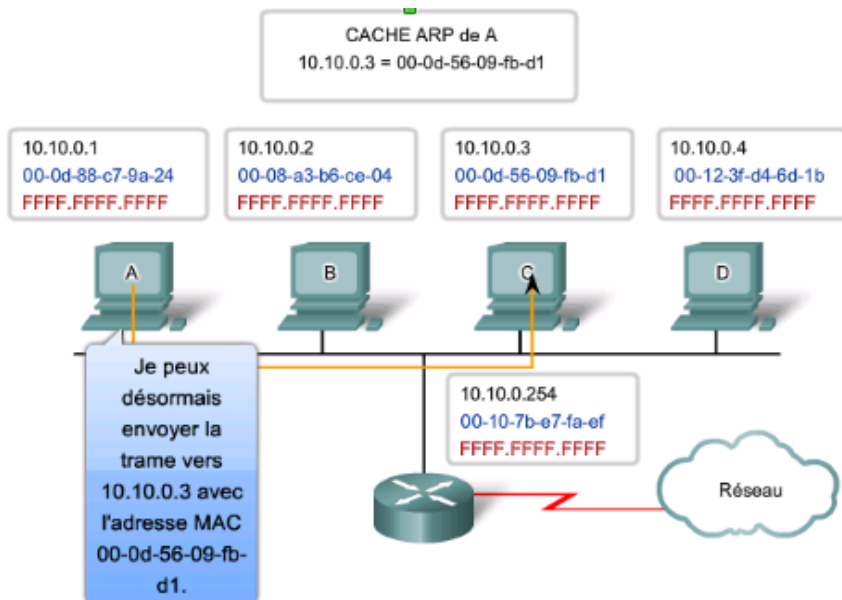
CACHE ARP de A
10.10.0.3 = 00-0d-56-09-fb-d1

10.10.0.1
00-0d-88-c7-9a-24
FFFF.FFFF.FFFF

10.10.0.2
00-08-a3-b6-ce-04
FFFF.FFFF.FFFF

10.10.0.3
00-0d-56-09-fb-d1
FFFF.FFFF.FFFF

10.10.0.4
00-12-3f-d4-6d-1b
FFFF.FFFF.FFFF

A

B

C

D

Je peux désormais envoyer la trame vers 10.10.0.3 avec l'adresse MAC 00-0d-56-09-fb-d1.

10.10.0.254
00-10-7b-e7-fa-ef
FFFF.FFFF.FFFF

Réseau